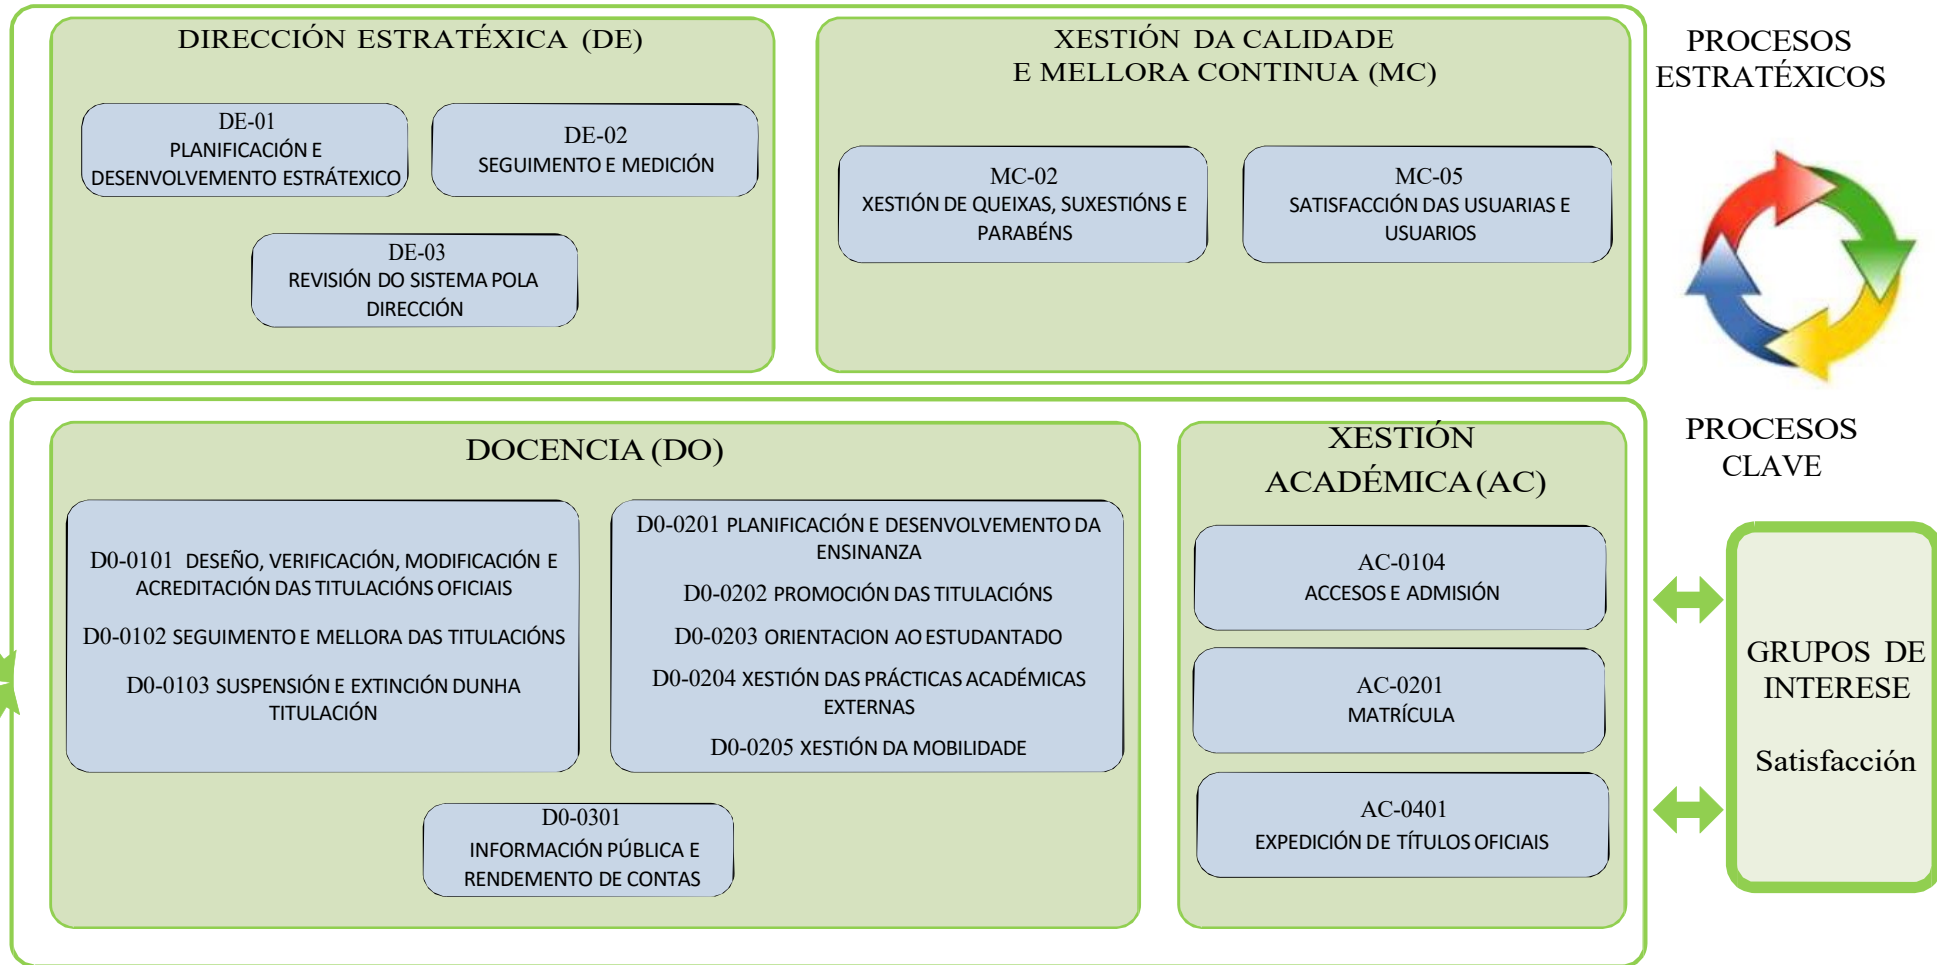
DIRECCIÓN ESTRATÉXICA (DE)

DE-01
PLANIFICACIÓN E DESENVOLVEMENTO ESTRÁTEXICO

DE-02
SEGUIMENTO E MEDICIÓN

DE-03
REVISIÓN DO SISTEMA POLA DIRECCIÓN

XESTIÓN DA CALIDADE E MELLORA CONTINUA (MC)

MC-02
XESTIÓN DE QUEIXAS, SUXESTIÓNS E PARABÉNS

MC-05
SATISFACCIÓN DAS USUARIAS E USUARIOS

PROCESOS ESTRATÉXICOS

DOCENCIA (DO)

D0-0101 DESEÑO, VERIFICACIÓN, MODIFICACIÓN E ACREDITACIÓN DAS TITULACIÓNS OFICIAIS

D0-0102 SEGUIMENTO E MELLORA DAS TITULACIÓNS

D0-0103 SUSPENSIÓN E EXTINCIÓN DUNHA TITULACIÓN

D0-0201 PLANIFICACIÓN E DESENVOLVEMENTO DA ENSINANZA

D0-0202 PROMOCIÓN DAS TITULACIÓNS

D0-0203 ORIENTACION AO ESTUDANTADO

D0-0204 XESTIÓN DAS PRÁCTICAS ACADÉMICAS EXTERNAS

D0-0205 XESTIÓN DA MOBILIDADE

D0-0301
INFORMACIÓN PÚBLICA E RENDEMENTO DE CONTAS

XESTIÓN ACADÉMICA (AC)

AC-0104
ACCESOS E ADMISIÓN

AC-0201
MATRÍCULA

AC-0401
EXPEDICIÓN DE TÍTULOS OFICIAIS

PROCESOS CLAVE

GRUPOS DE INTERESE

Satisfacción